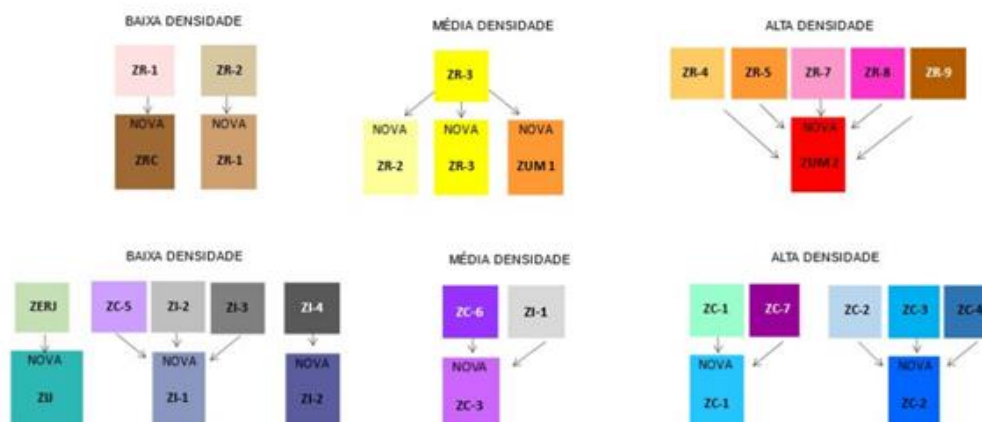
BAIXA DENSIDADE

ZR-1
ZR-2
NOVA ZRC
NOVA ZR-1

MÉDIA DENSIDADE

ZR-3
NOVA ZR-2
NOVA ZR-3
NOVA ZUM 1

ALTA DENSIDADE

ZR-4
ZR-5
ZR-7
ZR-8
ZR-9
NOVA ZUM 2

BAIXA DENSIDADE

ZERJ
ZC-5
ZI-2
ZI-3
ZI-4
NOVA ZIJ
NOVA ZI-1
NOVA ZI-2

MÉDIA DENSIDADE

ZC-6
ZI-1
NOVA ZC-3

ALTA DENSIDADE

ZC-1
ZC-7
ZC-2
ZC-3
ZC-4
NOVA ZC-1
NOVA ZC-2